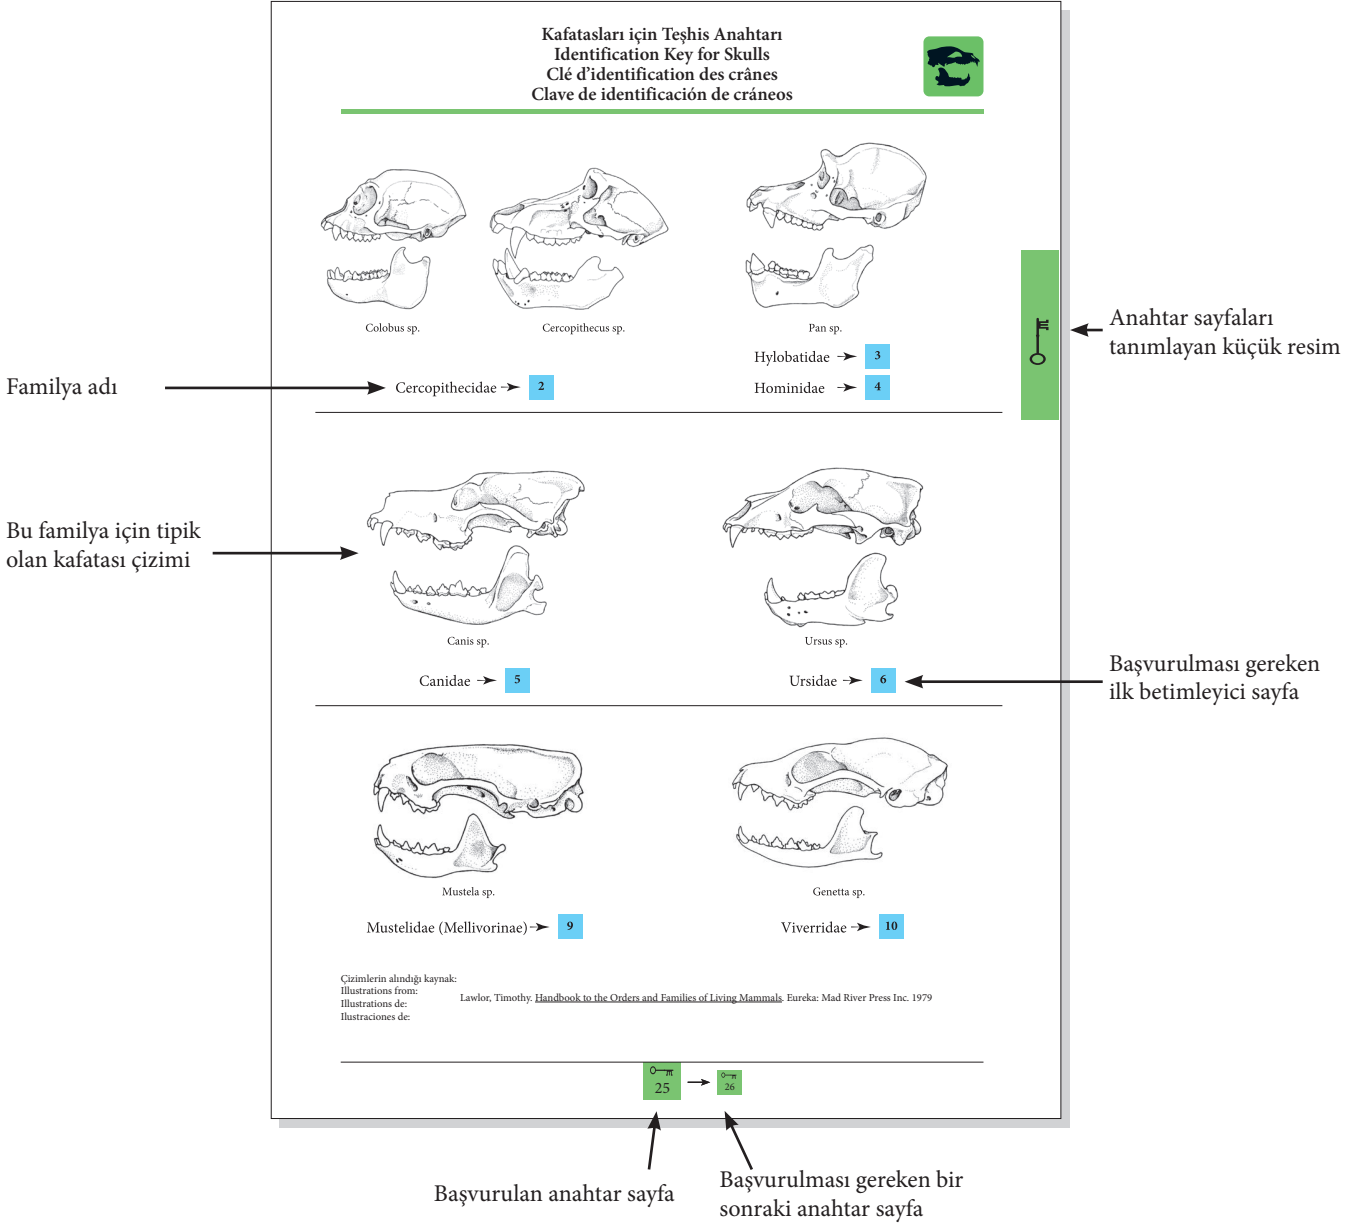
Kafatasları için Teşhis Anahtarı
Identification Key for Skulls
Clé d'identification des crânes
Clave de identificación de cráneos

Colobus sp.

Cercopithecus sp.

Pan sp.

Anahtar sayfaları tanımlayan küçük resim

Hylobatidae → 3

Familya adı

Cercopithecidae → 2

Hominidae → 4

Bu familya için tipik olan kafatası çizimi

Canis sp.

Ursus sp.

Canidae → 5

Ursidae → 6

Başvurulması gereken ilk betimleyici sayfa

Mustela sp.

Genetta sp.

Mustelidae (Mellivorinae) → 9

Viverridae → 10

Çizimlerin alındığı kaynak:
Illustrations from:
Illustrations de:
Ilustraciones de:

Lawlor, Timothy. Handbook to the Orders and Families of Living Mammals. Eureka: Mad River Press Inc. 1979

25 → 26

Başvurulan anahtar sayfa

Başvurulması gereken bir sonraki anahtar sayfa